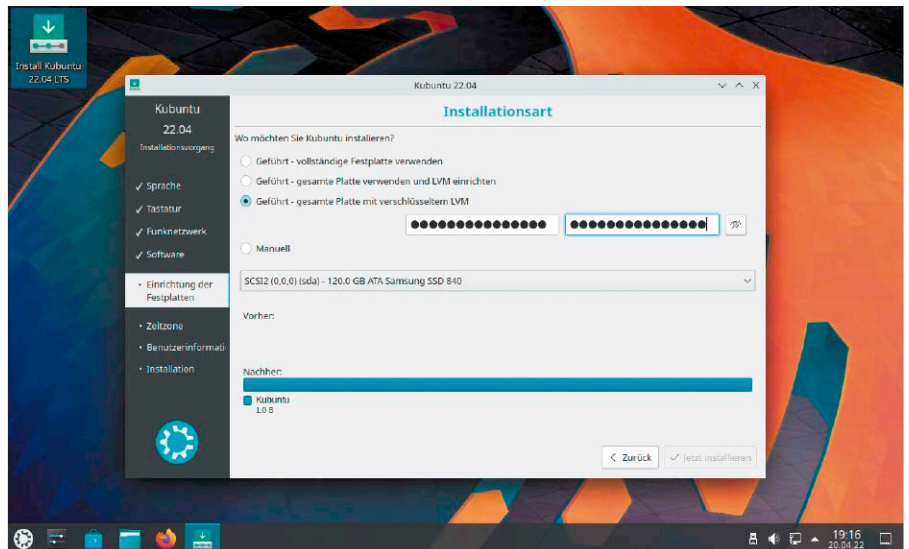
Install Kubuntu 22.04 LTS

Kubuntu 22.04

Kubuntu
22.04
Installationsvorgang

✓ Sprache
✓ Tastatur
✓ Funknetzwerk
✓ Software
• Einrichtung der Festplatten
• Zeitzone
• Benutzerinformati
• Installation

Installationsart

Wo möchten Sie Kubuntu installieren?

Geführt - vollständige Festplatte verwenden
Geführt - gesamte Platte verwenden und LVM einrichten
Geführt - gesamte Platte mit verschlüsseltem LVM
●●●●●●●●●●●●●●●● ●●●●●●●●●●●●●●●●
Manuell

SCSI2 (0,0,0) (sda) - 120.0 GB ATA Samsung SSD 840

Vorher:

Nachher:

Kubuntu
1.0 B

< Zurück
✓ Jetzt installieren

19:16
20.04.22